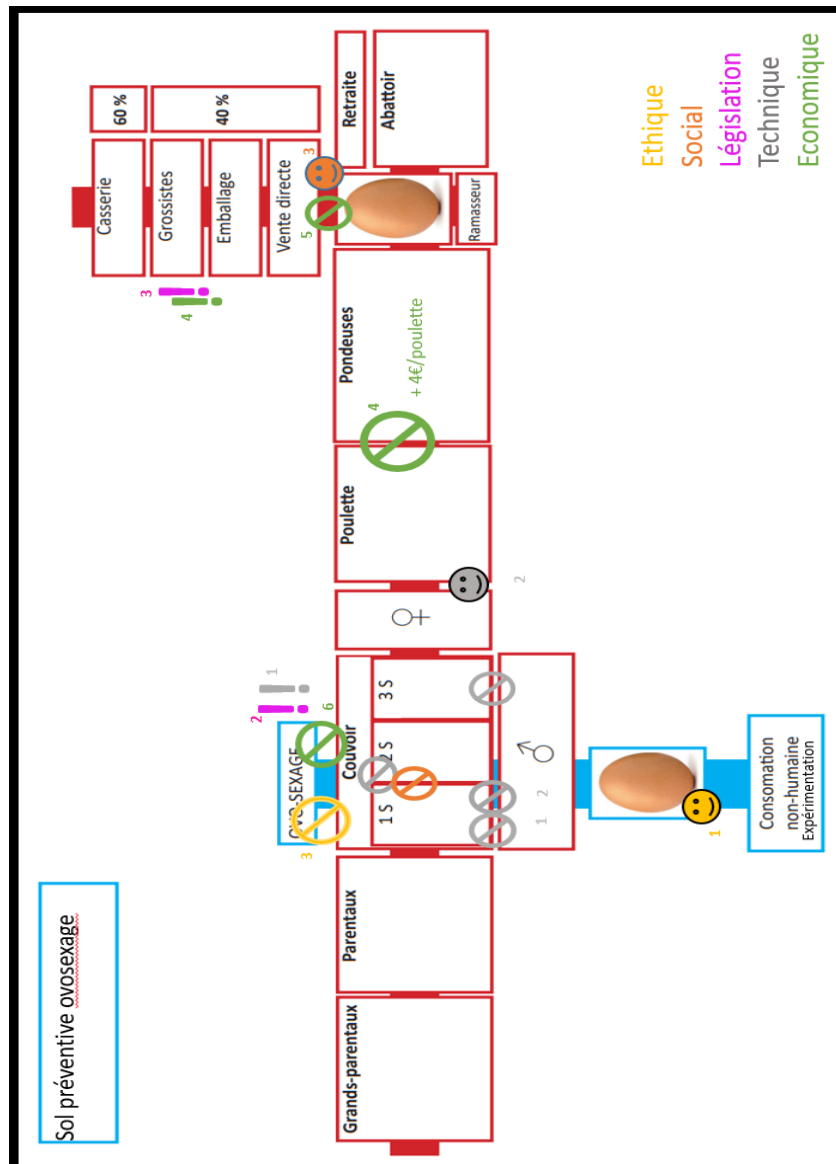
Sol préventive ovosexage

Grands-parentaux

Parentaux

OVO-SEXAGE

Couvoir

1 S

2 S

3 S

1 2

♂

♀

Poulette

Pondeuses

+ 4€/poulette

Ramasseur

Retraite

Abattoir

Casserie

Grossistes

Emballage

Vente directe

60 %

40 %

Consomation non-humaine Expérimentation

1
2
3
4
5
6
1
2
3
3
4
2

Ethique
Social
Législation
Technique
Economique